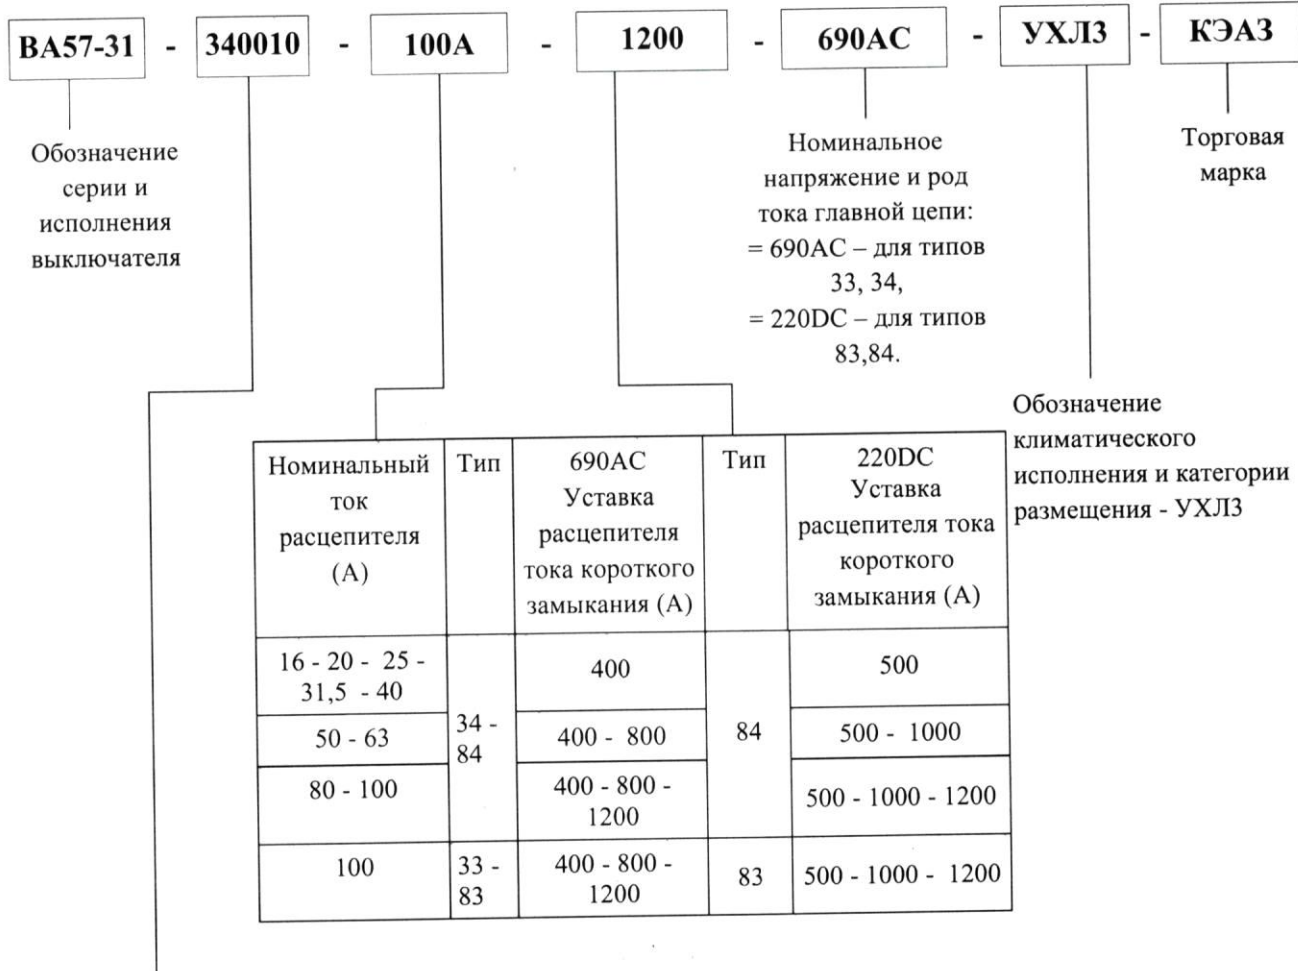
ВА57-31 - 340010 - 100А - 1200 - 690АС - УХЛ3 - КЭАЗ

Обозначение серии и исполнения выключателя

Номинальное напряжение и род тока главной цепи: = 690АС – для типов 33, 34, = 220DC – для типов 83,84.

Торговая марка

Обозначение климатического исполнения и категории размещения - УХЛ3

| Номинальный ток расцепителя (А) | Тип | 690АС Уставка расцепителя тока короткого замыкания (А) | Тип | 220DC Уставка расцепителя тока короткого замыкания (А) |
|---|---|---|---|---|
| 16 - 20 - 25 - 31,5 - 40 | 34 - 84 | 400 | 84 | 500 |
| 50 - 63 | | 400 - 800 | | 500 - 1000 |
| 80 - 100 | | 400 - 800 - 1200 | | 500 - 1000 - 1200 |
| 100 | 33 - 83 | 400 - 800 - 1200 | 83 | 500 - 1000 - 1200 |